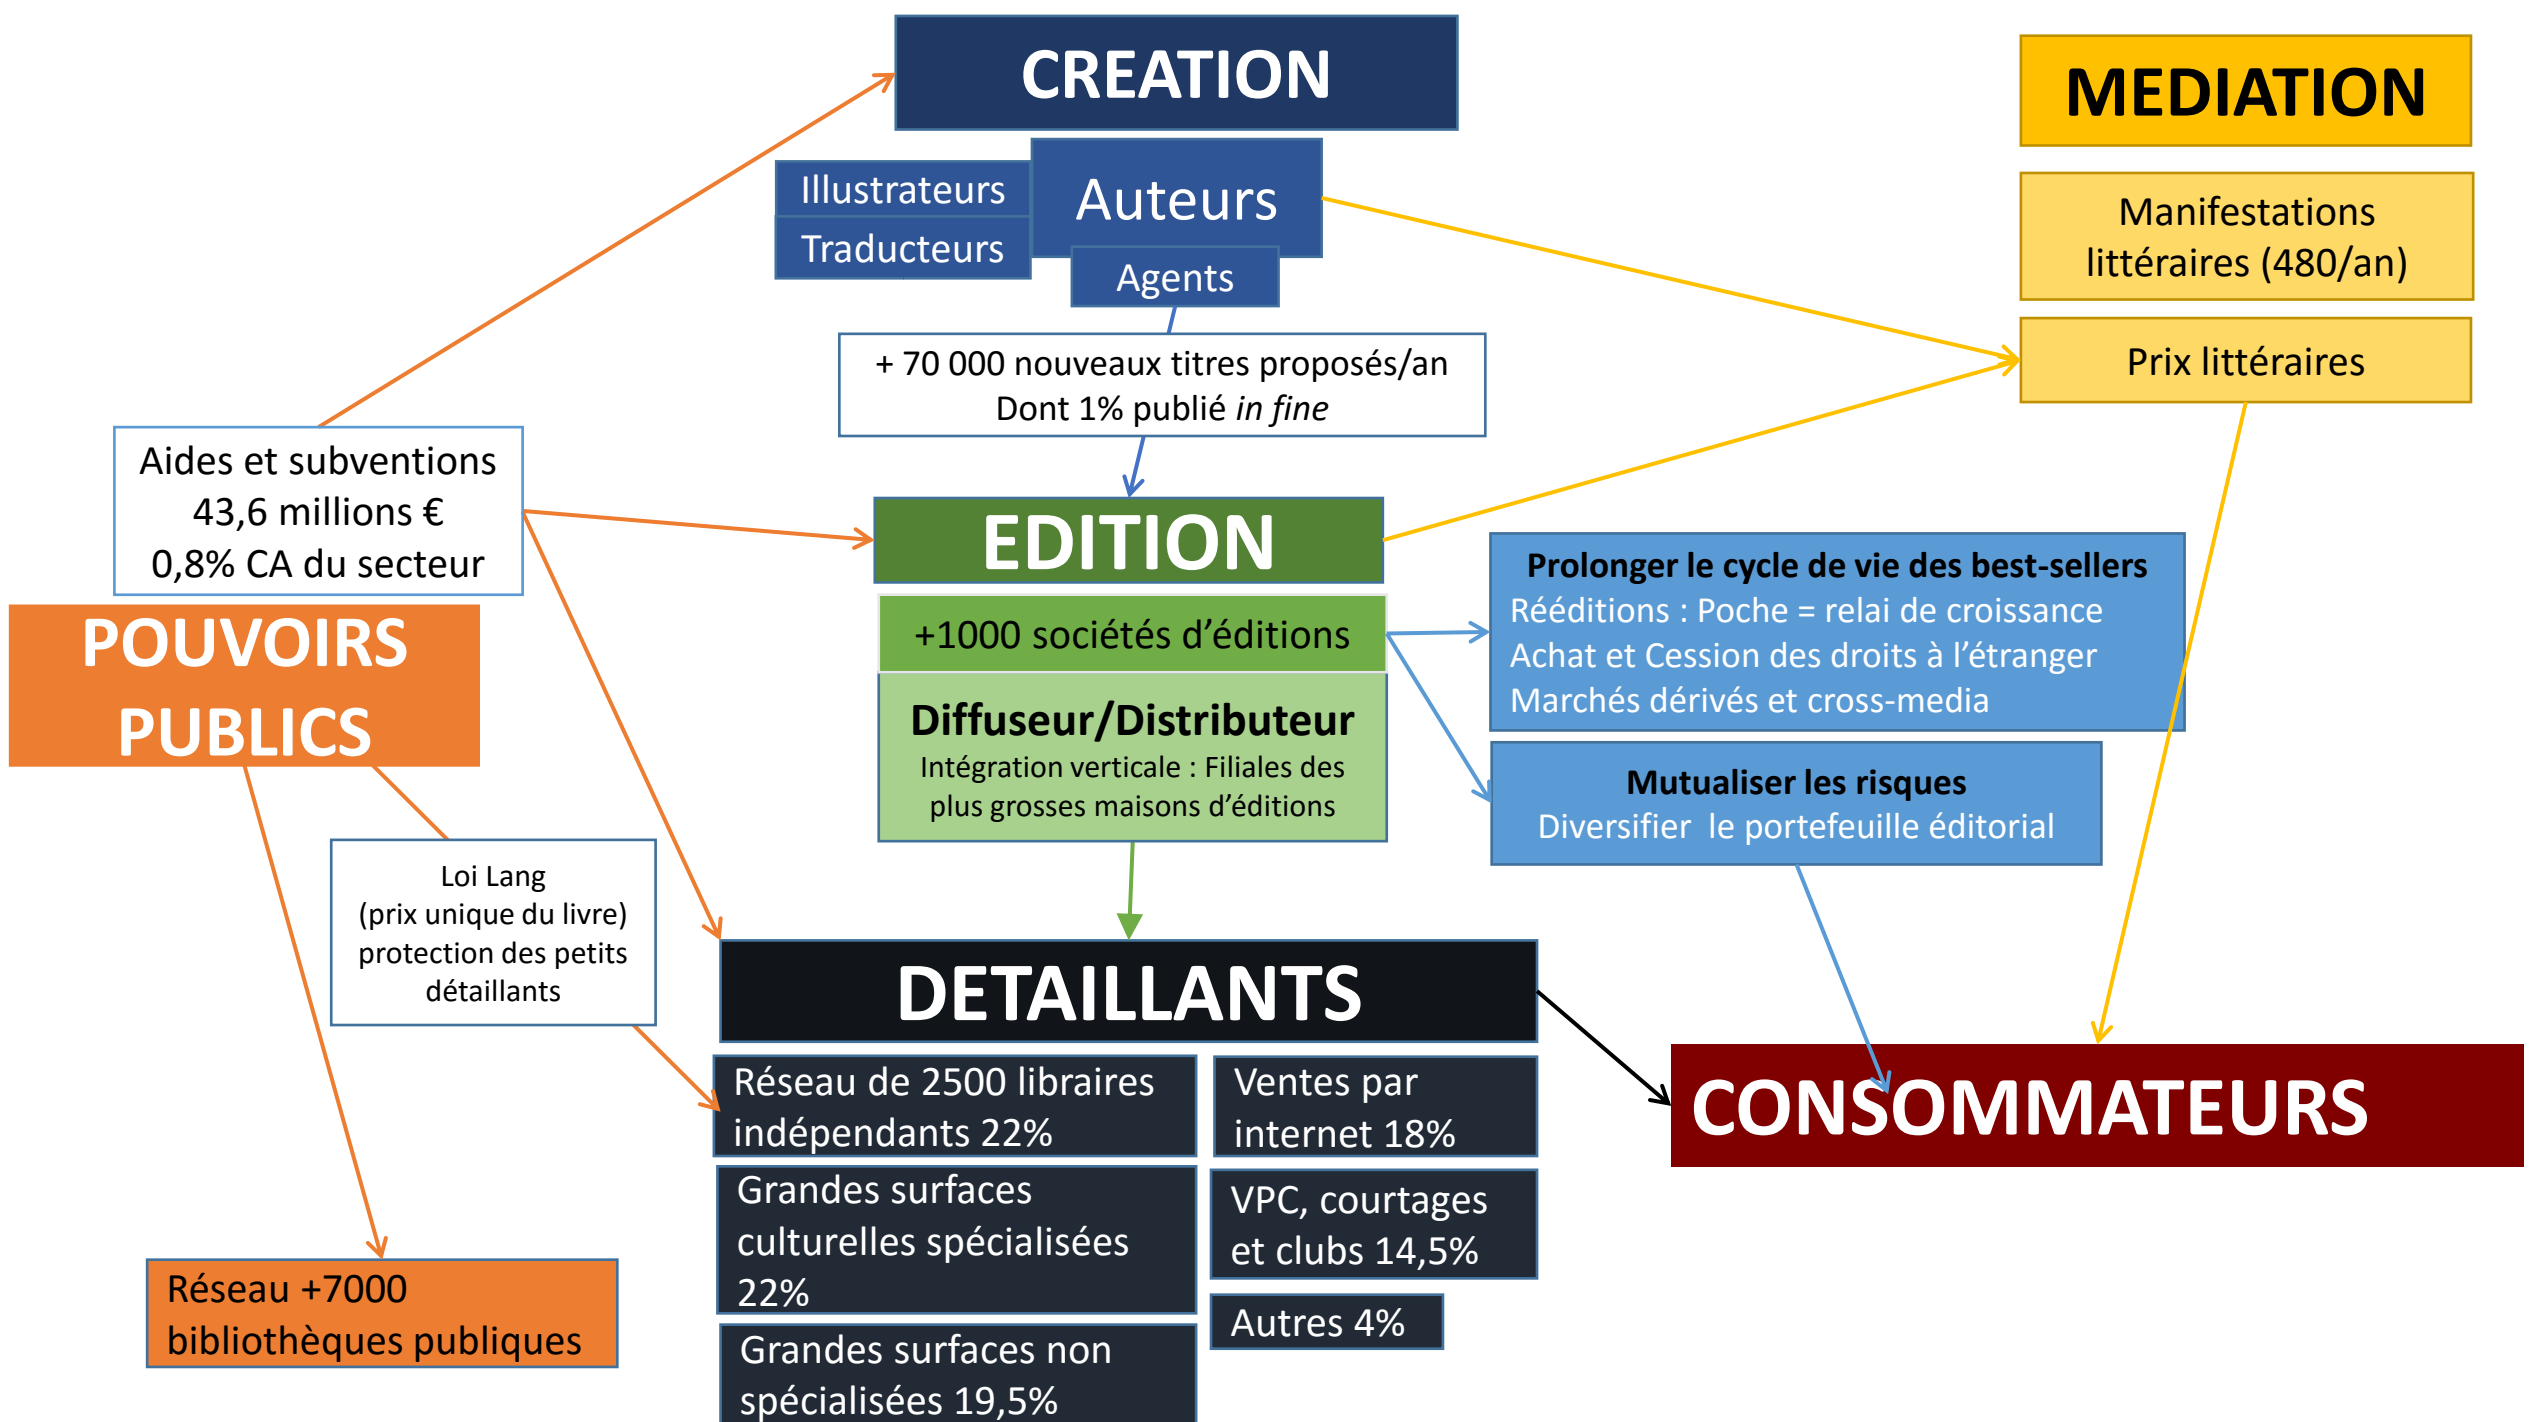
CREATION

Illustrateurs
Traducteurs
Auteurs
Agents

MEDIATION

Manifestations littéraires (480/an)

Prix littéraires

+ 70 000 nouveaux titres proposés/an
Dont 1% publié *in fine*

Aides et subventions
43,6 millions €
0,8% CA du secteur

POUVOIRS PUBLICS

EDITION

+1000 sociétés d'éditions

Diffuseur/Distributeur
Intégration verticale : Filiales des plus grosses maisons d'éditions

Prolonger le cycle de vie des best-sellers
Rééditions : Poche = relai de croissance
Achat et Cession des droits à l'étranger
Marchés dérivés et cross-media

Mutualiser les risques
Diversifier le portefeuille éditorial

Loi Lang
(prix unique du livre)
protection des petits détaillants

DETAILLANTS

CONSOMMATEURS

Réseau de 2500 libraires indépendants 22%

Ventes par internet 18%

Grandes surfaces culturelles spécialisées 22%

VPC, courtages et clubs 14,5%

Autres 4%

Grandes surfaces non spécialisées 19,5%

Réseau +7000 bibliothèques publiques